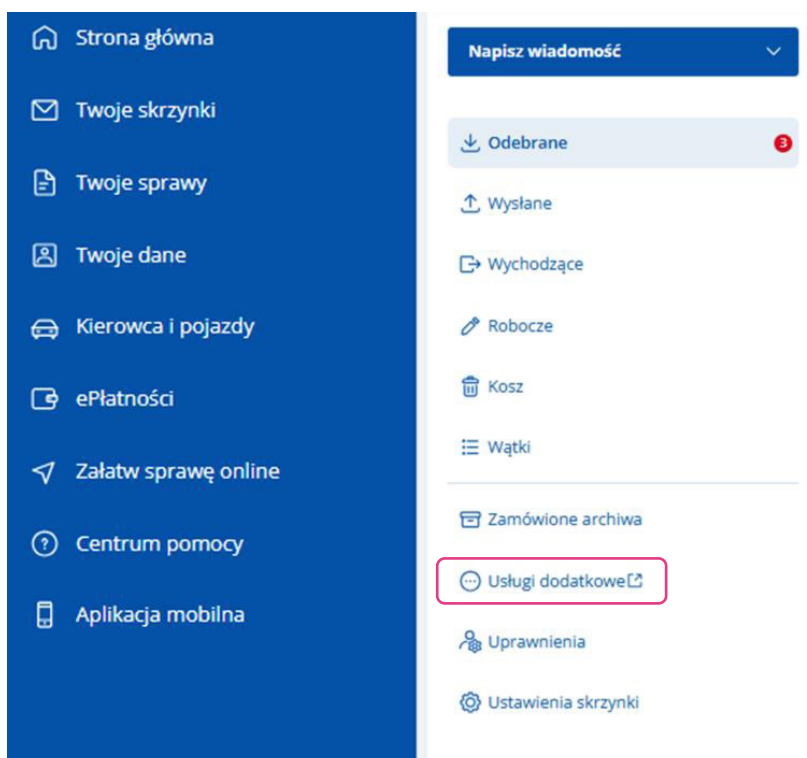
Strona główna

Twoje skrzynki

Twoje sprawy

Twoje dane

Kierowca i pojazdy

ePłatności

Załatw sprawę online

Centrum pomocy

Aplikacja mobilna

Napisz wiadomość

Odebrane 3

Wysłane

Wychodzące

Robocze

Kosz

Wątki

Zamówione archiwa

Usługi dodatkowe

Uprawnienia

Ustawienia skrzynki